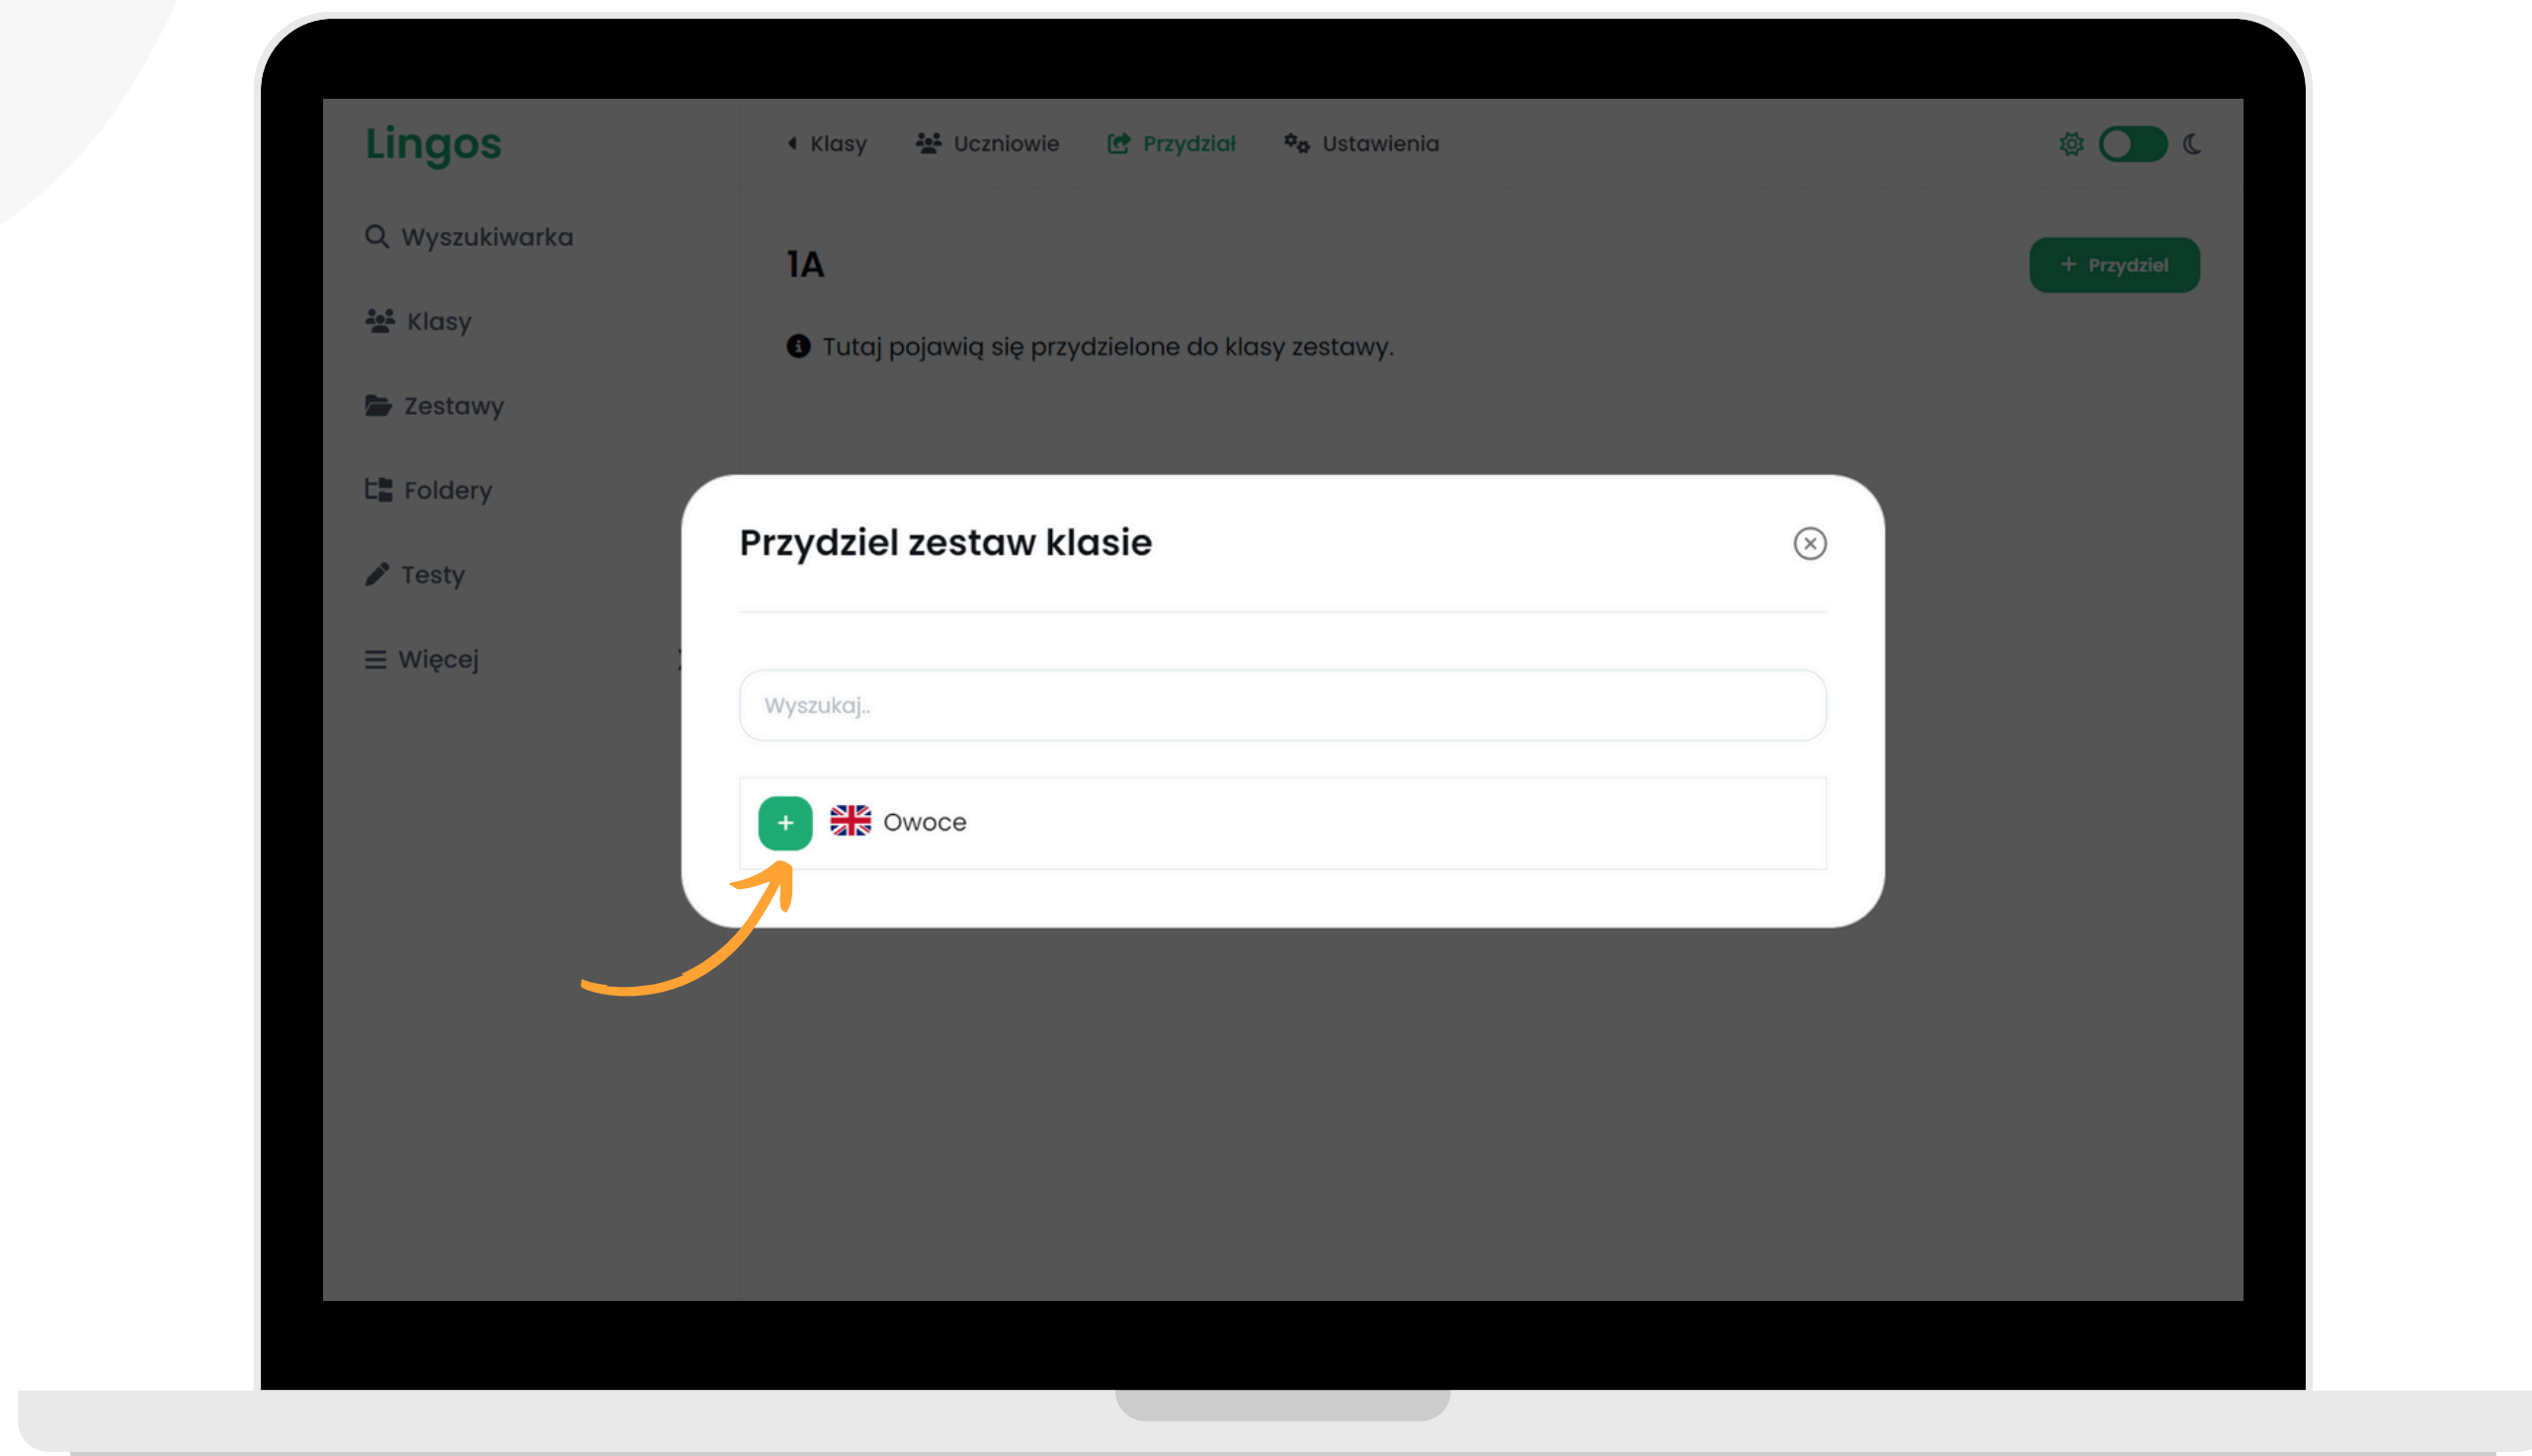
Lingos

Klasy Uczniowie Przydział Ustawienia

Wyszukiwarka

Klasy

Zestawy

Foldery

Testy

Więcej

1A

+ Przydziel

Tutaj pojawią się przydzielone do klasy zestawy.

Przydziel zestaw klasie

Wyszukaj..

+ Owoce